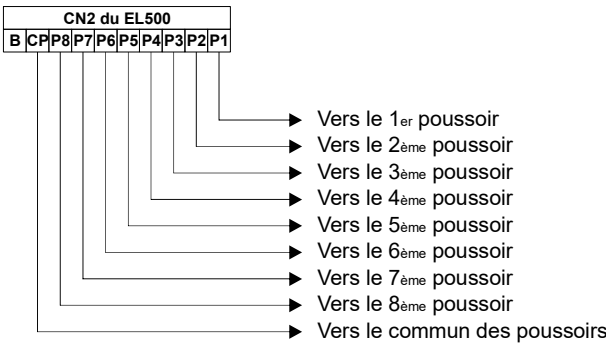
CN2 du EL500

| B | CP | P8 | P7 | P6 | P5 | P4 | P3 | P2 | P1 |
|---|---|---|---|---|---|---|---|---|---|

Vers le 1er poussoir
Vers le 2ème poussoir
Vers le 3ème poussoir
Vers le 4ème poussoir
Vers le 5ème poussoir
Vers le 6ème poussoir
Vers le 7ème poussoir
Vers le 8ème poussoir
Vers le commun des poussoirs